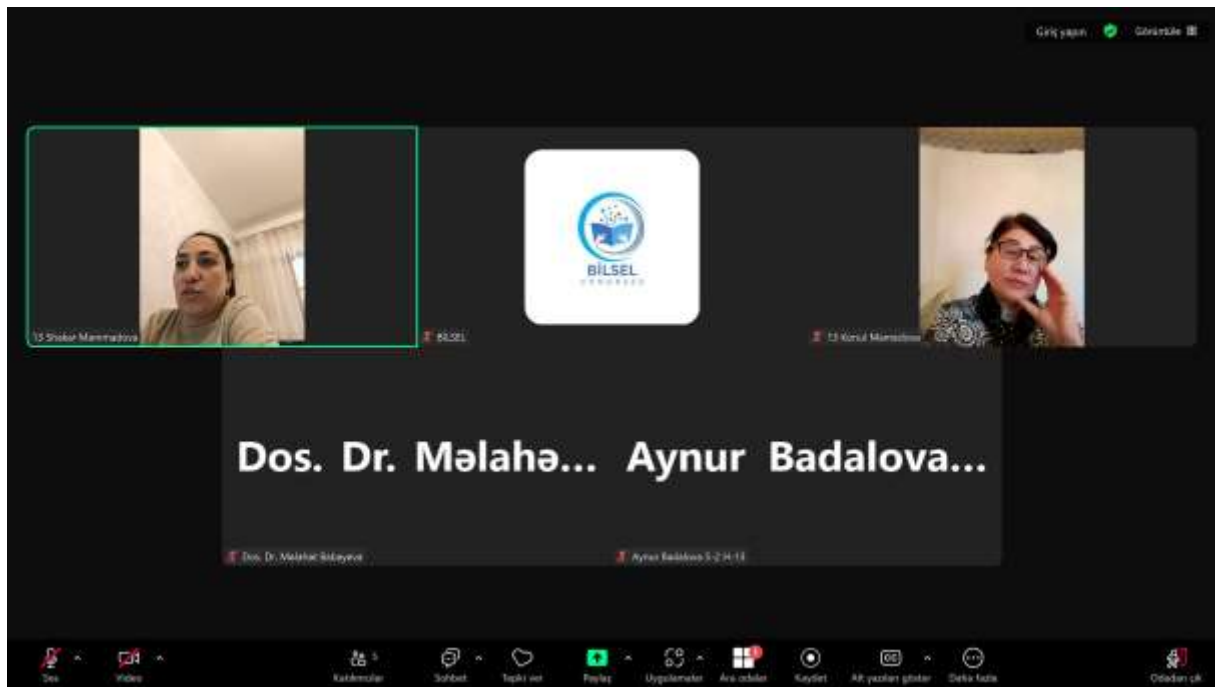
Giriş yapın Görüntüle

13 Shakar Mammadova

BİLSEL

BİLSEL

13 Konul Mammadova

Dos. Dr. Məlahə... Aynur Badalova...

Dos. Dr. Məlahət Babayeva

Aynur Badalova S-2 H-13

Ses Video Katılımcılar 5 Sohbet Tepki ver Paylaş Uygulamalar Ara odalar Kaydet Alt yazıları göster Daha fazla Odadan çık